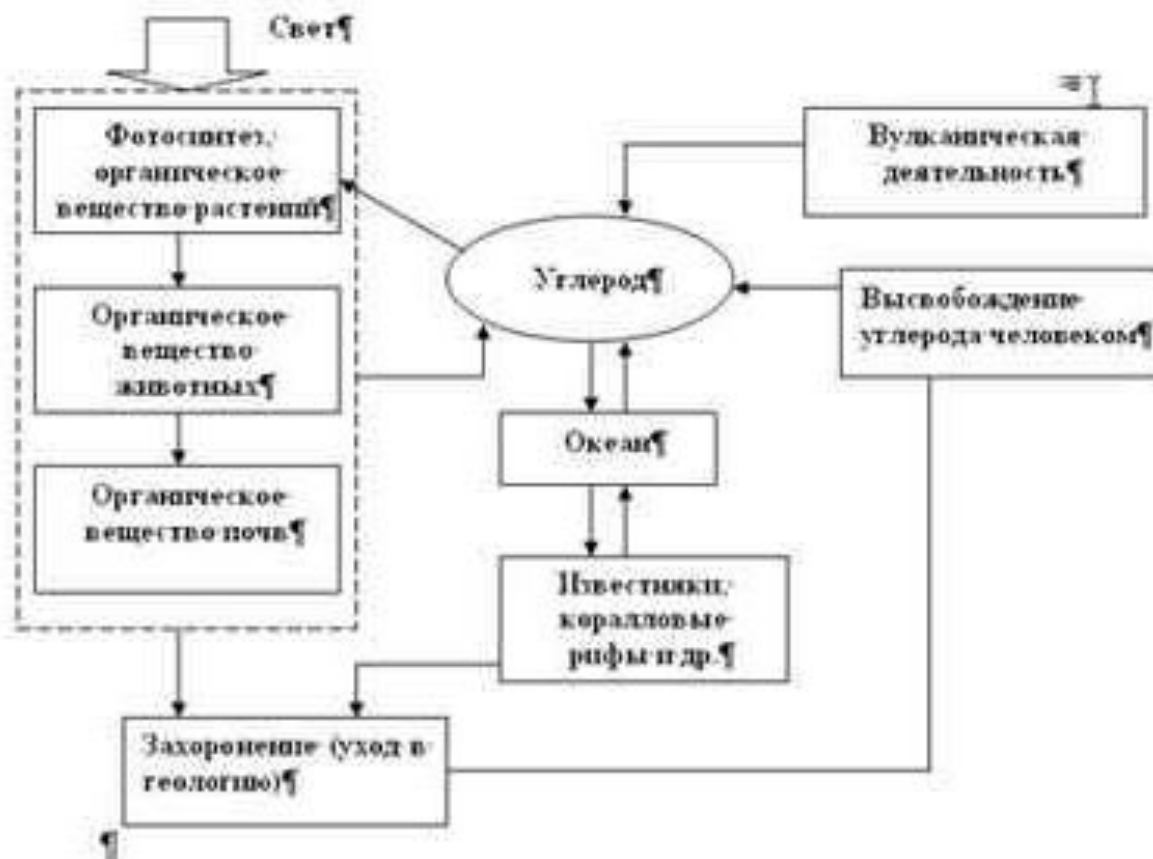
Свет¶

Фотосинтез, органическое вещество растений¶

Органическое вещество животных¶

Органическое вещество почв¶

Вулканическая деятельность¶

Углерод¶

Высвобождение углерода человеком¶

Океан¶

Известняки, коралловые рифы и др.¶

Захоронение (уход в геологию)¶

¶